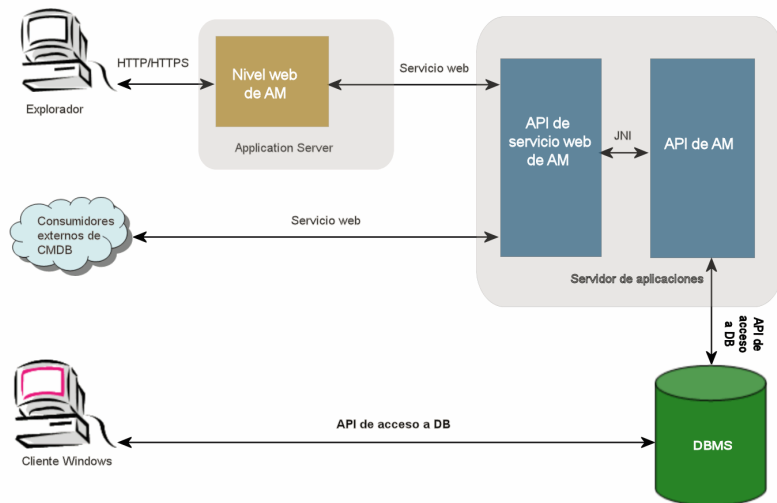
HTTP/HTTPS

Explorador

Nivel web de AM

Application Server

Servicio web

API de servicio web de AM

JNI

API de AM

Consumidores externos de CMDB

Servicio web

Servidor de aplicaciones

API de acceso a DB

API de acceso a DB

DBMS

Cliente Windows